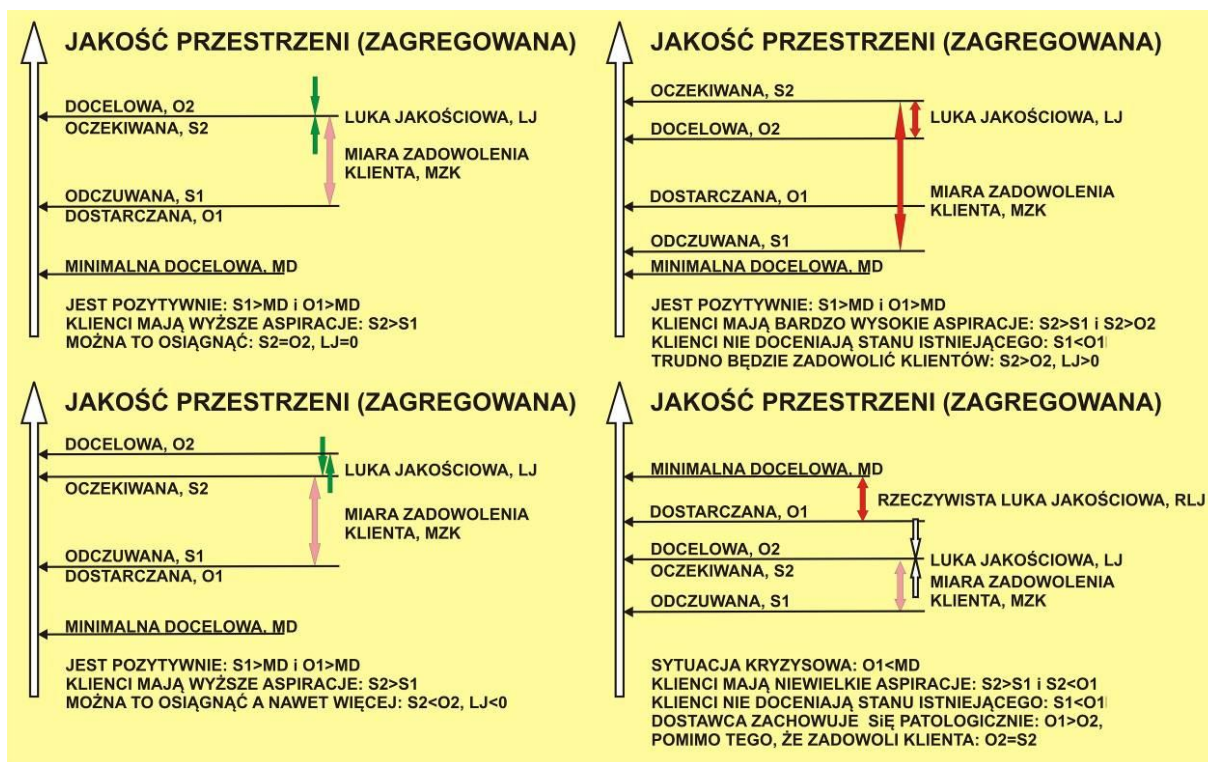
JAKOŚĆ PRZESTRZENI (ZAGREGOWANA)

DOCELOWA, O2
OCZEKIWANA, S2
LUKA JAKOŚCIOWA, LJ
MIARA ZADOWOLENIA KLIENTA, MZK
ODCZUWANA, S1
DOSTARCZANA, O1
MINIMALNA DOCELOWA, MD

JEST POZYTYWNIE: S1>MD i O1>MD
KLIENCI MAJĄ WYŻSZE ASPIRACJE: S2>S1
MOŻNA TO OSIĄGNĄĆ: S2=O2, LJ=0

JAKOŚĆ PRZESTRZENI (ZAGREGOWANA)

OCZEKIWANA, S2
LUKA JAKOŚCIOWA, LJ
DOCELOWA, O2
MIARA ZADOWOLENIA KLIENTA, MZK
DOSTARCZANA, O1
ODCZUWANA, S1
MINIMALNA DOCELOWA, MD

JEST POZYTYWNIE: S1>MD i O1>MD
KLIENCI MAJĄ BARDZO WYSOKIE ASPIRACJE: S2>S1 i S2>O2
KLIENCI NIE DOCENIAJĄ STANU ISTNIEJĄCEGO: S1<O1
TRUDNO BĘDZIE ZADOWOLIĆ KLIENTÓW: S2>O2, LJ>0

JAKOŚĆ PRZESTRZENI (ZAGREGOWANA)

DOCELOWA, O2
LUKA JAKOŚCIOWA, LJ
OCZEKIWANA, S2
MIARA ZADOWOLENIA KLIENTA, MZK
ODCZUWANA, S1
DOSTARCZANA, O1
MINIMALNA DOCELOWA, MD

JEST POZYTYWNIE: S1>MD i O1>MD
KLIENCI MAJĄ WYŻSZE ASPIRACJE: S2>S1
MOŻNA TO OSIĄGNĄĆ A NAWET WIĘCEJ: S2<O2, LJ<0

JAKOŚĆ PRZESTRZENI (ZAGREGOWANA)

MINIMALNA DOCELOWA, MD
RZECZYWISTA LUKA JAKOŚCIOWA, RLJ
DOSTARCZANA, O1
DOCELOWA, O2
LUKA JAKOŚCIOWA, LJ
OCZEKIWANA, S2
MIARA ZADOWOLENIA KLIENTA, MZK
ODCZUWANA, S1

SYTUACJA KRYZYSOWA: O1<MD
KLIENCI MAJĄ NIEWIELKIE ASPIRACJE: S2>S1 i S2<O1
KLIENCI NIE DOCENIAJĄ STANU ISTNIEJĄCEGO: S1<O1
DOSTAWCA ZACHOWUJE SiĘ PATOLOGICZNIE: O1>O2,
POMIMO TEGO, ŻE ZADOWOLI KLIENTA: O2=S2